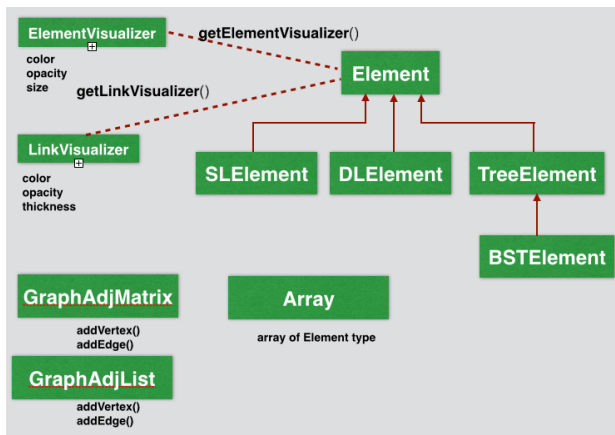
ElementVisualizer

color
opacity
size

getElementVisualizer()

Element

getLinkVisualizer()

LinkVisualizer

color
opacity
thickness

SLElement

DLElement

TreeElement

BSTElement

GraphAdjMatrix

addVertex()
addEdge()

Array

array of Element type

GraphAdjList

addVertex()
addEdge()